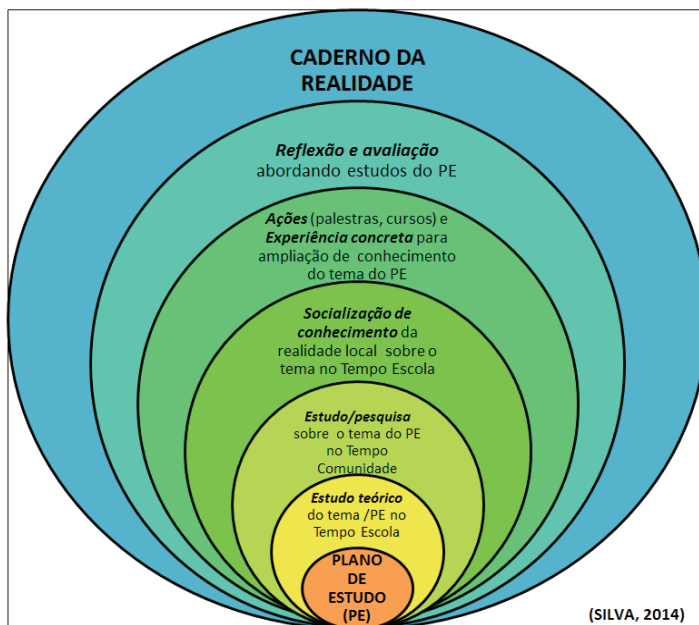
CADERNO DA REALIDADE

Reflexão e avaliação abordando estudos do PE

Ações (palestras, cursos) e Experiência concreta para ampliação de conhecimento do tema do PE

Socialização de conhecimento da realidade local sobre o tema no Tempo Escola

Estudo/pesquisa sobre o tema do PE no Tempo Comunidade

Estudo teórico do tema /PE no Tempo Escola

PLANO DE ESTUDO (PE)

(SILVA, 2014)